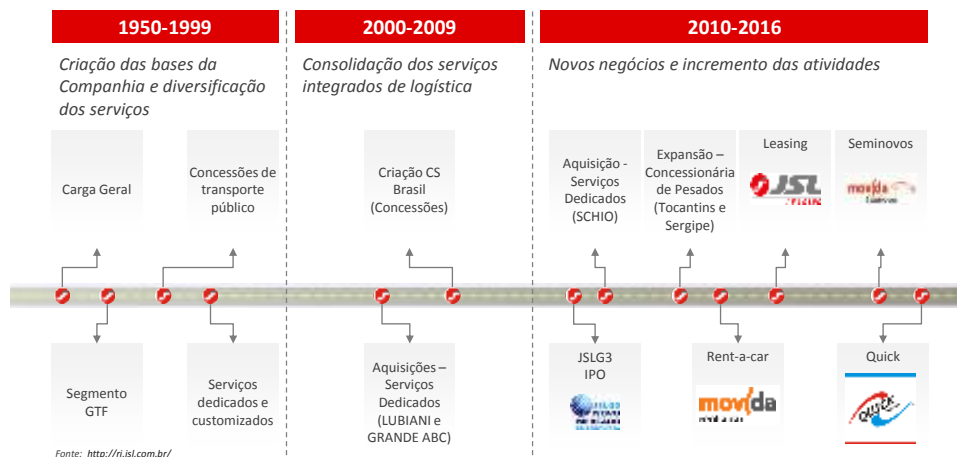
1950-1999

Criação das bases da Companhia e diversificação dos serviços

2000-2009

Consolidação dos serviços integrados de logística

2010-2016

Novos negócios e incremento das atividades

Carga Geral

Concessões de transporte público

Criação CS Brasil (Concessões)

Aquisição - Serviços Dedicados (SCHIO)

Expansão – Concessionária de Pesados (Tocantins e Sergipe)

Leasing

JSL

Seminovos

movida

Segmento GTF

Serviços dedicados e customizados

Aquisições – Serviços Dedicados (LUBIANI e GRANDE ABC)

JSLG3 IPO

Rent-a-car

movida

Quick

Fonte: http://ri.jsl.com.br/